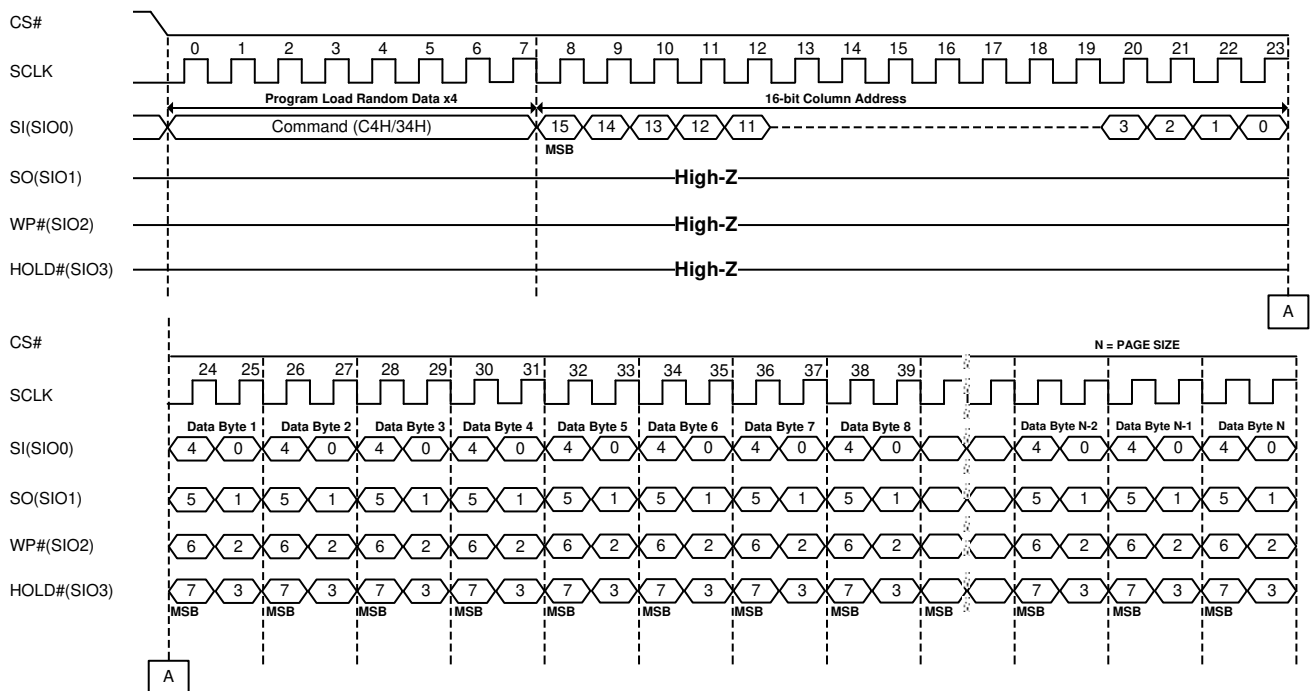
CS#

SCLK

0 1 2 3 4 5 6 7 8 9 10 11 12 13 14 15 16 17 18 19 20 21 22 23

Program Load Random Data x4

16-bit Column Address

SI(SIO0)

Command (C4H/34H)

15 14 13 12 11 3 2 1 0

MSB

SO(SIO1)

High-Z

WP#(SIO2)

High-Z

HOLD#(SIO3)

High-Z

A

CS#

N = PAGE SIZE

24 25 26 27 28 29 30 31 32 33 34 35 36 37 38 39

SCLK

Data Byte 1 Data Byte 2 Data Byte 3 Data Byte 4 Data Byte 5 Data Byte 6 Data Byte 7 Data Byte 8 Data Byte N-2 Data Byte N-1 Data Byte N

SI(SIO0)

4 0 4 0 4 0 4 0 4 0 4 0 4 0 4 0 4 0 4 0 4 0

SO(SIO1)

5 1 5 1 5 1 5 1 5 1 5 1 5 1 5 1 5 1 5 1 5 1

WP#(SIO2)

6 2 6 2 6 2 6 2 6 2 6 2 6 2 6 2 6 2 6 2 6 2

HOLD#(SIO3)

7 3 7 3 7 3 7 3 7 3 7 3 7 3 7 3 7 3 7 3 7 3

MSB MSB MSB MSB MSB MSB MSB MSB MSB MSB MSB MSB

A